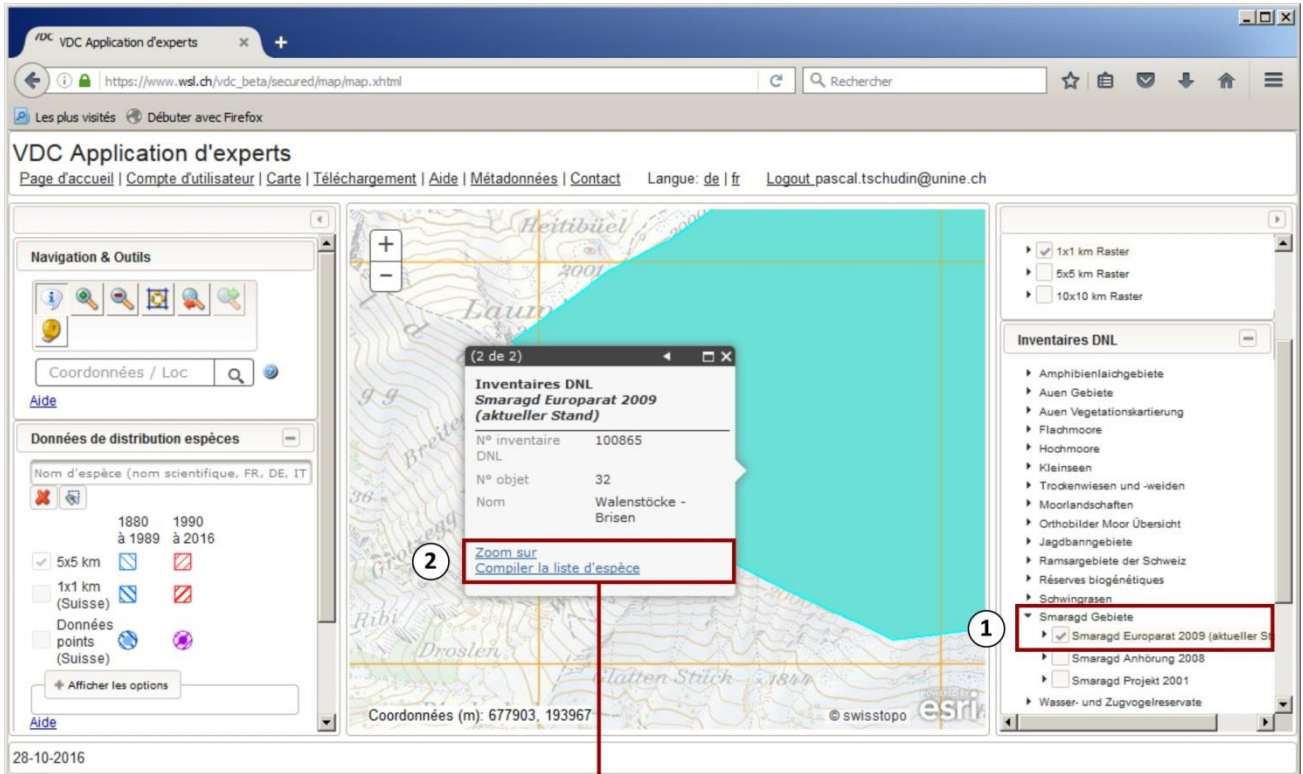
VDC VDC Application d'experts ×

https://www.wsl.ch/vdc_beta/secured/map/map.xhtml

Rechercher

Les plus visités Débuter avec Firefox

VDC Application d'experts

Page d'accueil | Compte d'utilisateur | Carte | Téléchargement | Aide | Métadonnées | Contact Langue: de | fr Logout pascal.tschudin@unine.ch

Navigation & Outils

Coordonnées / Loc

Aide

Données de distribution espèces

Nom d'espèce (nom scientifique, FR, DE, IT

1880 à 1989 1990 à 2016

5x5 km

1x1 km (Suisse)

Données points (Suisse)

Afficher les options

Aide

Heitibüel

2001

Laui

Breite

Grotsegg

Ribi

Droslen

Glatten Stück 1844

(2 de 2)

Inventaires DNL
*Smaragd Europarat 2009 (aktueller Stand)*

| | |
|---|---|
| N° inventaire DNL | 100865 |
| N° objet | 32 |
| Nom | Walenstöcke - Brisen |

2

Zoom sur
Compiler la liste d'espèce

Coordonnées (m): 677903, 193967

© swisstopo esri

1x1 km Raster
5x5 km Raster
10x10 km Raster

Inventaires DNL

Amphibienlaichgebiete
Auen Gebiete
Auen Vegetationskartierung
Flachmoore
Hochmoore
Kleinseen
Trockenwiesen und -weiden
Moorlandschaften
Orthobilder Moor Übersicht
Jagdbanngebiete
Ramsargebiete der Schweiz
Réserves biogénétiques
Schwingrasen
Smaragd Gebiete

1

Smaragd Europarat 2009 (aktueller St
Smaragd Anhörung 2008
Smaragd Projekt 2001
Wasser- und Zugvogelreservate

28-10-2016